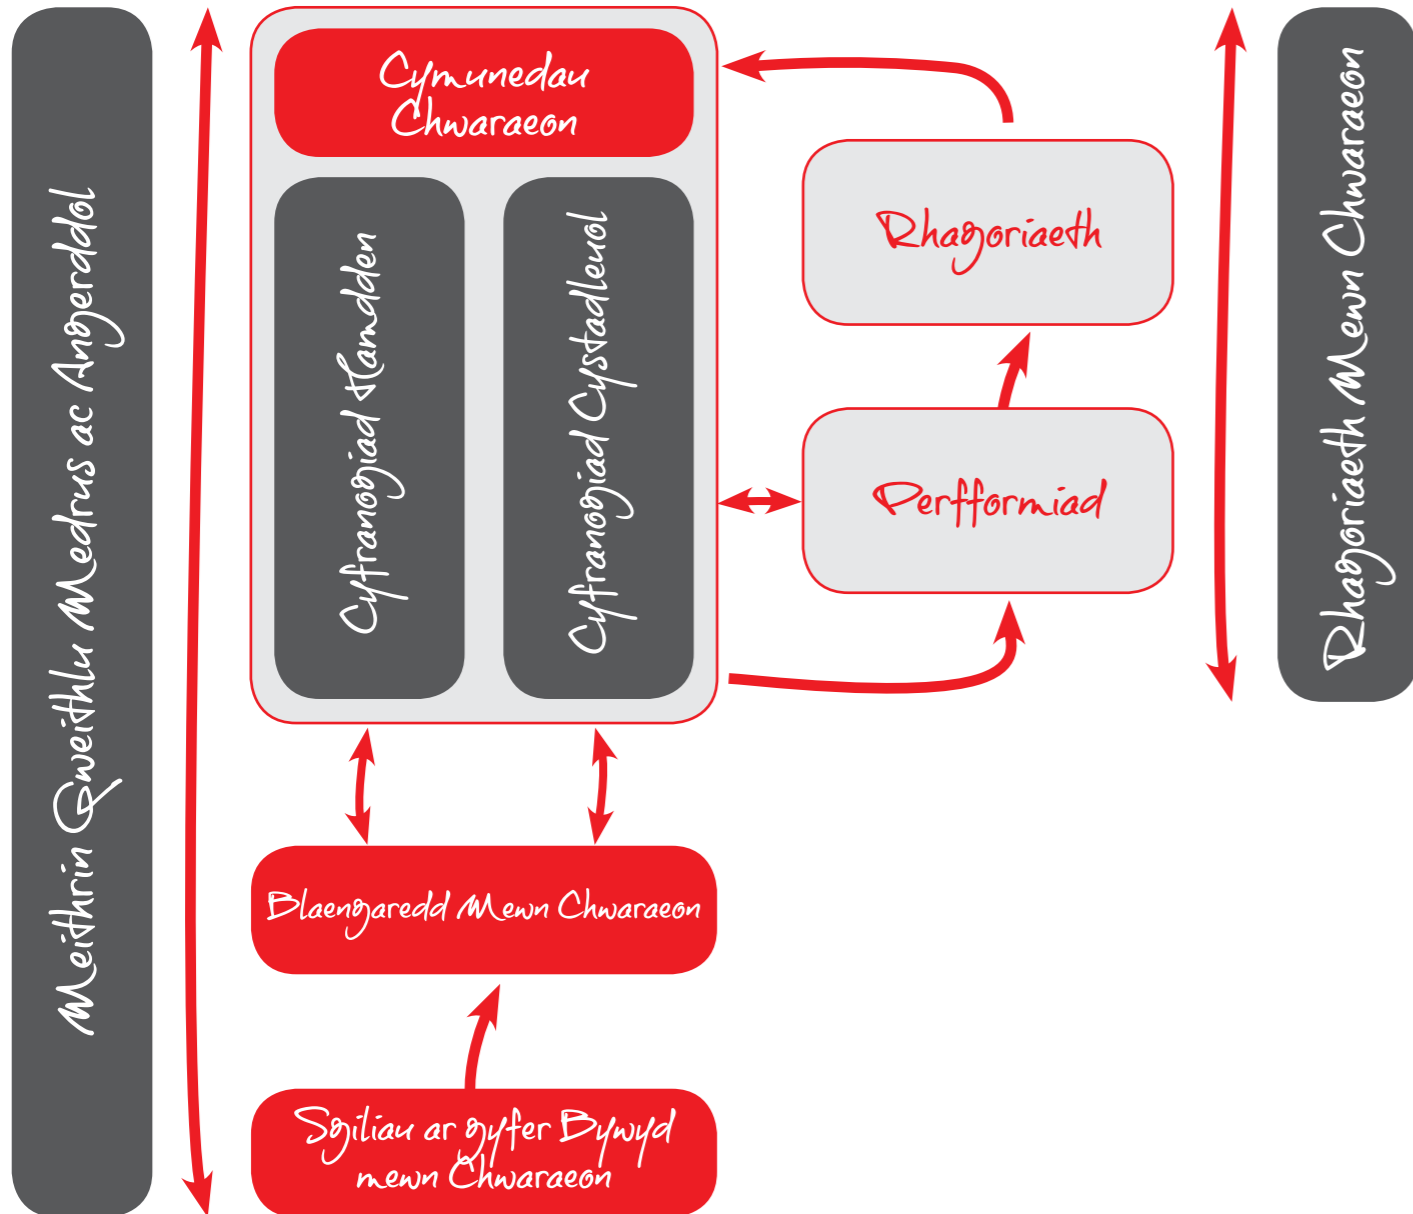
Meithrin Gweithlu Medrus ac Angerddol

Cymunedau Chwaraeon

Cyfranogiad Hamdden

Cyfranogiad Cystadleuol

Rhagoriaeth

Perfformiad

Rhagoriaeth Mewn Chwaraeon

Blaengaredd Mewn Chwaraeon

Sgiliau ar gyfer Bywyd mewn Chwaraeon